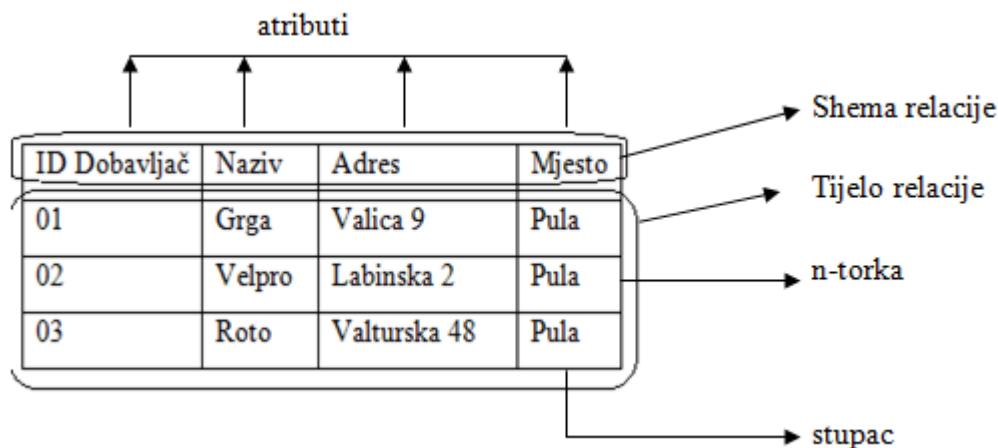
atributi

| ID Dobavljač | Naziv | Adres | Mjesto |
|---|---|---|---|
| 01 | Grga | Valica 9 | Pula |
| 02 | Velpro | Labinska 2 | Pula |
| 03 | Roto | Valturska 48 | Pula |

Shema relacije

Tijelo relacije

n-torka

stupac